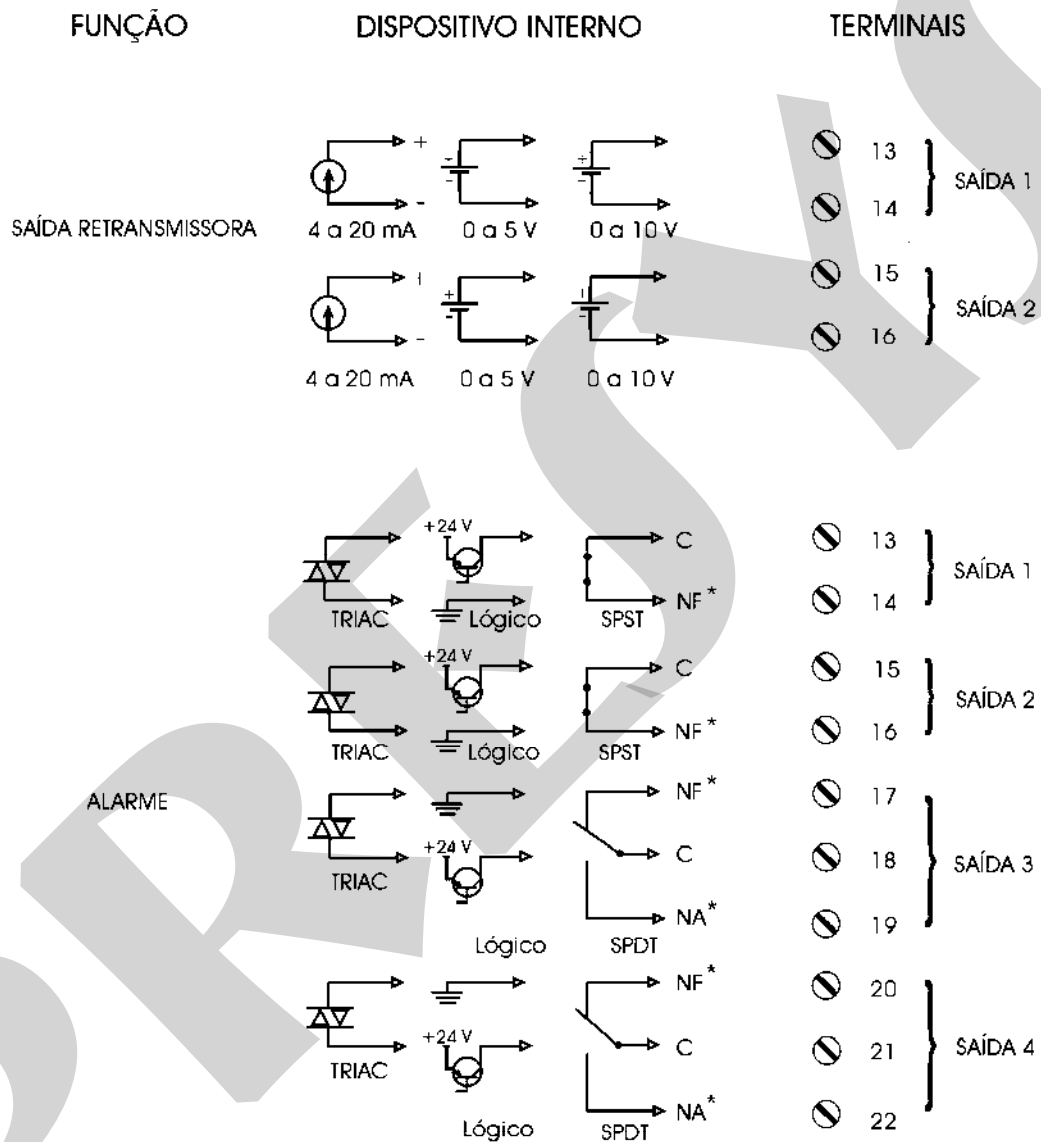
FUNÇÃO

DISPOSITIVO INTERNO

TERMINAIS

+
-
4 a 20 mA
0 a 5 V
0 a 10 V
13
14
SAÍDA 1

SAÍDA RETRANSMISSORA

+
-
4 a 20 mA
0 a 5 V
0 a 10 V
15
16
SAÍDA 2

+24 V
C
NF*
TRIAC
Lógico
SPST
13
14
SAÍDA 1

+24 V
C
NF*
TRIAC
Lógico
SPST
15
16
SAÍDA 2

ALARME

NF*
+24 V
C
NA*
TRIAC
Lógico
SPDT
17
18
19
SAÍDA 3

NF*
+24 V
C
NA*
TRIAC
Lógico
SPDT
20
21
22
SAÍDA 4